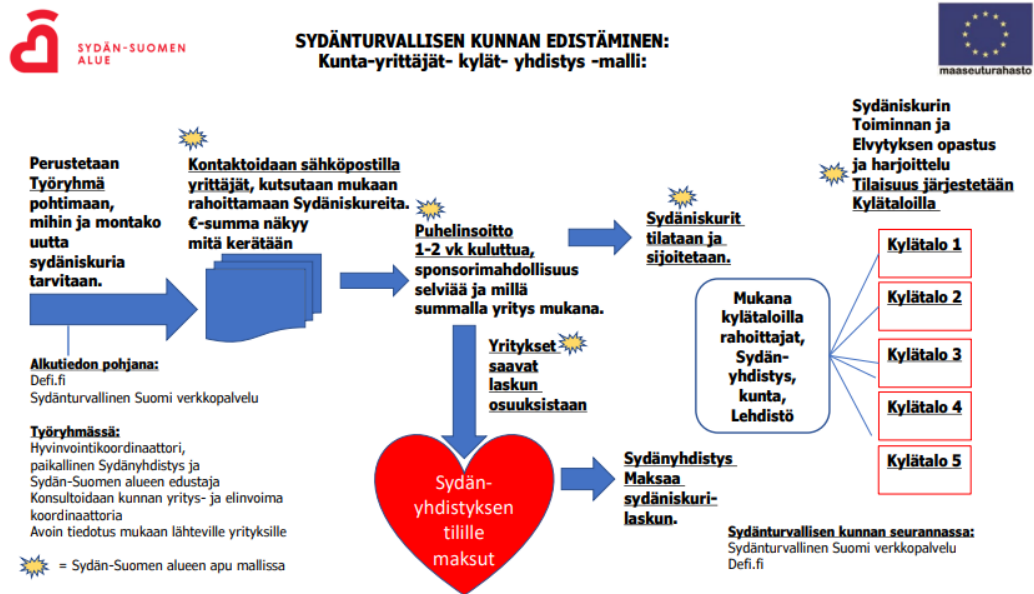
SYDÄN-SUOMEN ALUE

SYDÄNTURVALLISEN KUNNAN EDISTÄMINEN:
Kunta-yrittäjät- kylät- yhdistys -malli:

maaseuturahasto

Perustetaan Työryhmä pohtimaan, mihin ja montako uutta sydäniskuria tarvitaan.

Kontaktoidaan sähköpostilla yrittäjät, kutsutaan mukaan rahoittamaan Sydäniskureita. €-summa näkyy mitä kerätään

Puhelinsoitto 1-2 vk kuluttua, sponsorimahdollisuus selviää ja millä summalla yritys mukana.

Sydäniskurit tilataan ja sijoitetaan.

Sydäniskurin Toiminnan ja Elvytyksen opastus ja harjoittelu Tilaisuus järjestetään Kylätaloilla

Kylätalo 1

Kylätalo 2

Kylätalo 3

Kylätalo 4

Kylätalo 5

Mukana kylätaloilla rahoittajat, Sydän-yhdistys, kunta, Lehdistö

Alkutiedon pohjana:
Defi.fi
Sydänturvallinen Suomi verkkopalvelu

Työryhmässä:
Hyvinvointikoordinaattori, paikallinen Sydänyhdistys ja Sydän-Suomen alueen edustaja
Konsultoidaan kunnan yritys- ja elinvoima koordinaattoria
Avoin tiedotus mukaan lähteville yrityksille

= Sydän-Suomen alueen apu mallissa

Yritykset saavat laskun osuuksistaan

Sydän-yhdistyksen tilille maksut

Sydänyhdistys Maksaa sydäniskuri-laskun.

Sydänturvallisen kunnan seurannassa:
Sydänturvallinen Suomi verkkopalvelu
Defi.fi